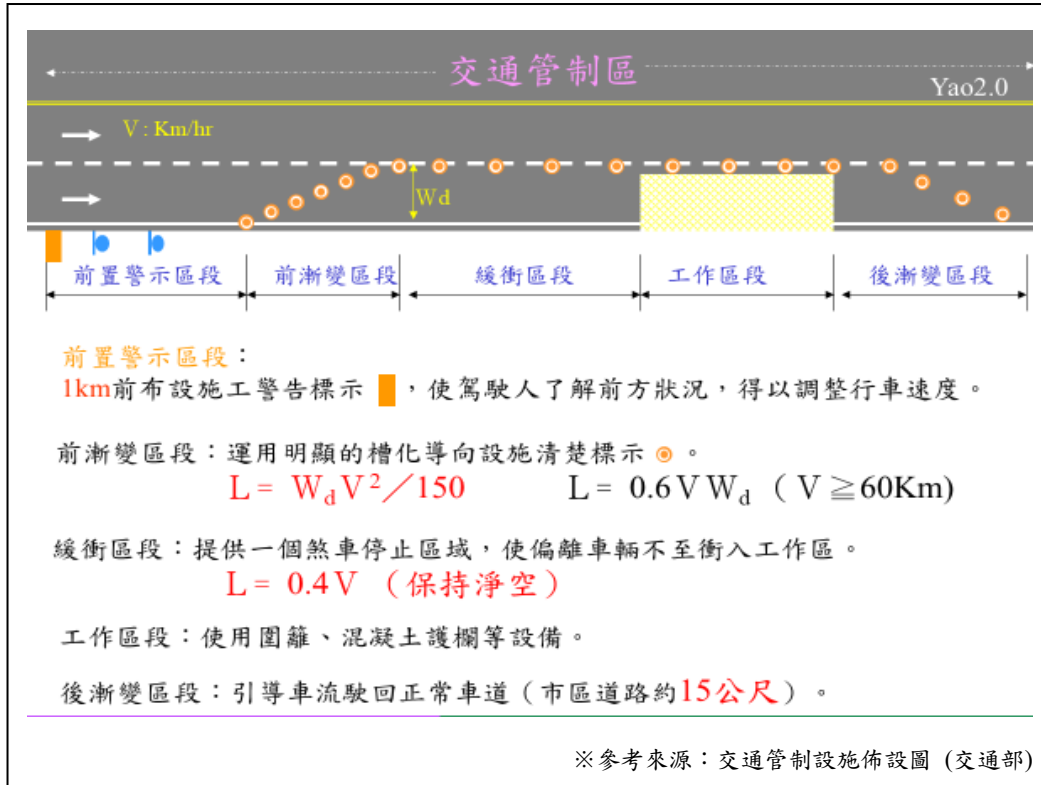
交通管制區

Yao2.0

V : Km/hr

Wd

前置警示區段　前漸變區段　緩衝區段　工作區段　後漸變區段

前置警示區段：
1km前布設施工警告標示，使駕駛人了解前方狀況，得以調整行車速度。

前漸變區段：運用明顯的槽化導向設施清楚標示。
$L = W_d V^2 / 150$　　$L = 0.6 V W_d$ （$V \geqq 60$Km）

緩衝區段：提供一個煞車停止區域，使偏離車輛不至衝入工作區。
$L = 0.4V$ （保持淨空）

工作區段：使用圍籬、混凝土護欄等設備。

後漸變區段：引導車流駛回正常車道（市區道路約15公尺）。

※參考來源：交通管制設施佈設圖 (交通部)